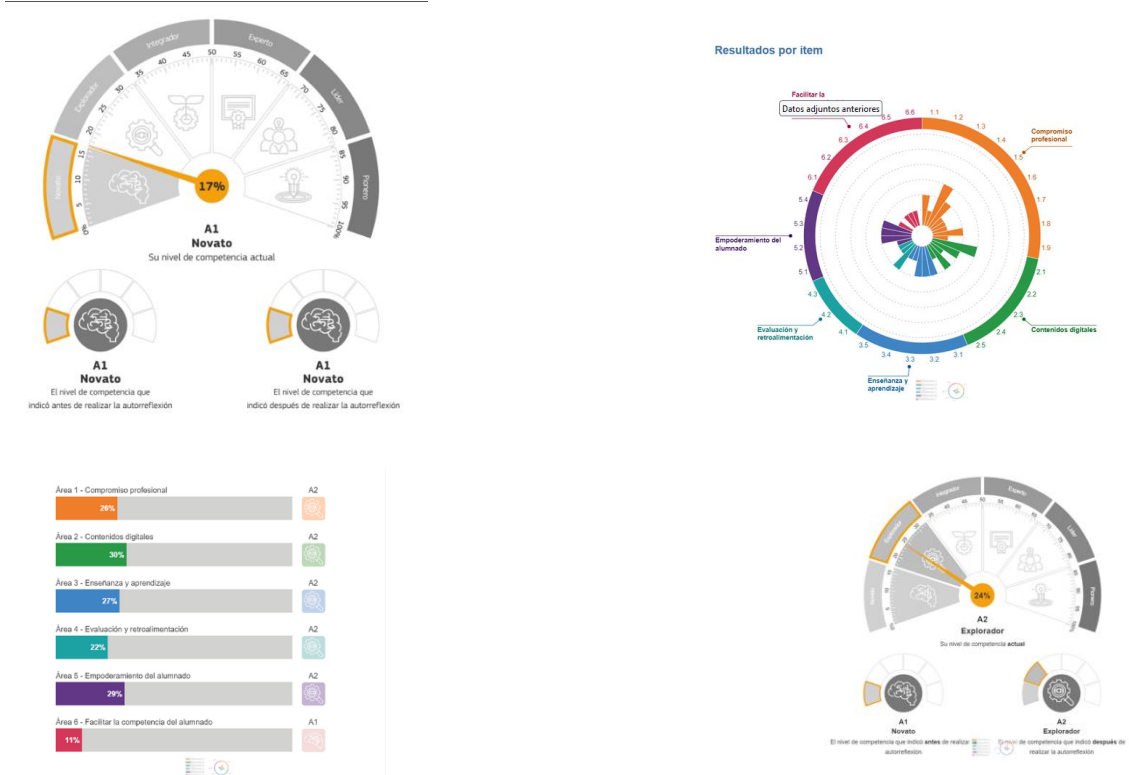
Integrador
Experto
Explorador
Líder
Novato
Pionero
0 5 10 15 20 25 30 35 40 45 50 55 60 65 70 75 80 85 90 95 100%
17%
A1
Novato
Su nivel de competencia actual

A1
Novato
El nivel de competencia que indicó antes de realizar la autorreflexión

A1
Novato
El nivel de competencia que indicó después de realizar la autorreflexión

Resultados por item
Facilitar la
Datos adjuntos anteriores
Compromiso profesional
Empoderamiento del alumnado
Contenidos digitales
Evaluación y retroalimentación
Enseñanza y aprendizaje
6.6 1.1 1.2 1.3 1.4 1.5 1.6 1.7 1.8 1.9 2.1 2.2 2.3 2.4 2.5 3.1 3.2 3.3 3.4 3.5 4.1 4.2 4.3 5.1 5.2 5.3 5.4 6.1 6.2 6.3 6.4 6.5

Área 1 - Compromiso profesional 26% A2
Área 2 - Contenidos digitales 30% A2
Área 3 - Enseñanza y aprendizaje 27% A2
Área 4 - Evaluación y retroalimentación 22% A2
Área 5 - Empoderamiento del alumnado 29% A2
Área 6 - Facilitar la competencia del alumnado 11% A1

Integrador
Experto
Explorador
Líder
Novato
Pionero
24%
A2
Explorador
Su nivel de competencia actual

A1
Novato
El nivel de competencia que indicó antes de realizar la autorreflexión

A2
Explorador
El nivel de competencia que indicó después de realizar la autorreflexión